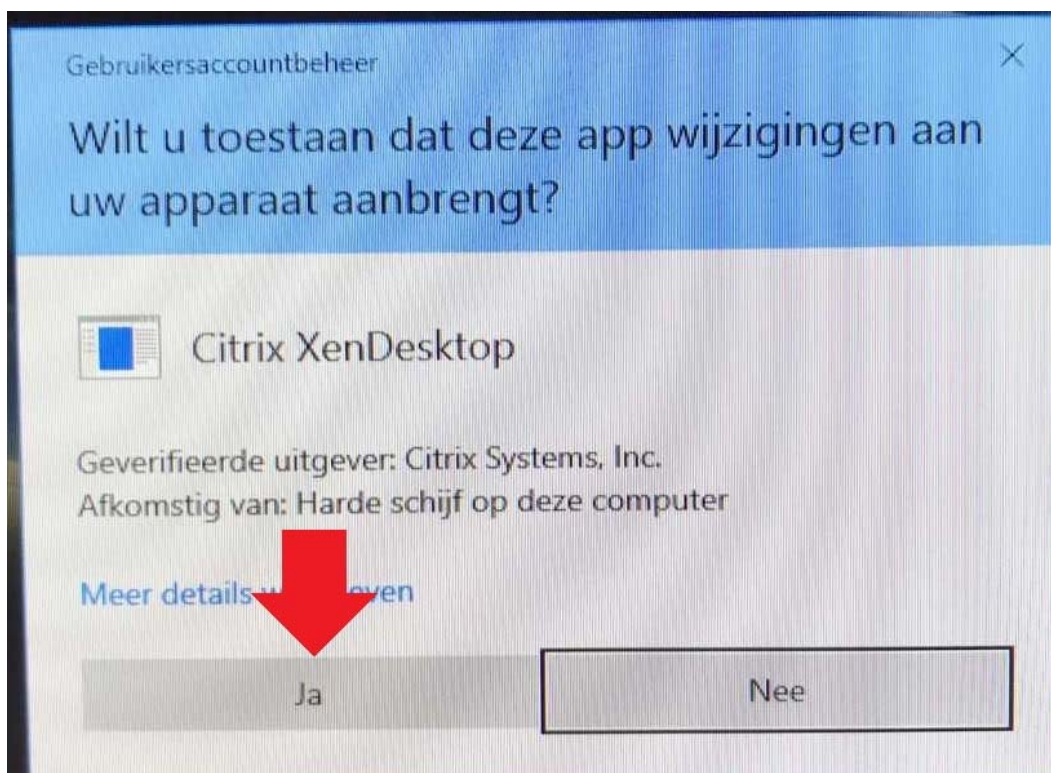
Gebruikersaccountbeheer

×

Wilt u toestaan dat deze app wijzigingen aan uw apparaat aanbrengt?

Citrix XenDesktop

Geverifieerde uitgever: Citrix Systems, Inc.
Afkomstig van: Harde schijf op deze computer

Meer details w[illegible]even

Ja

Nee